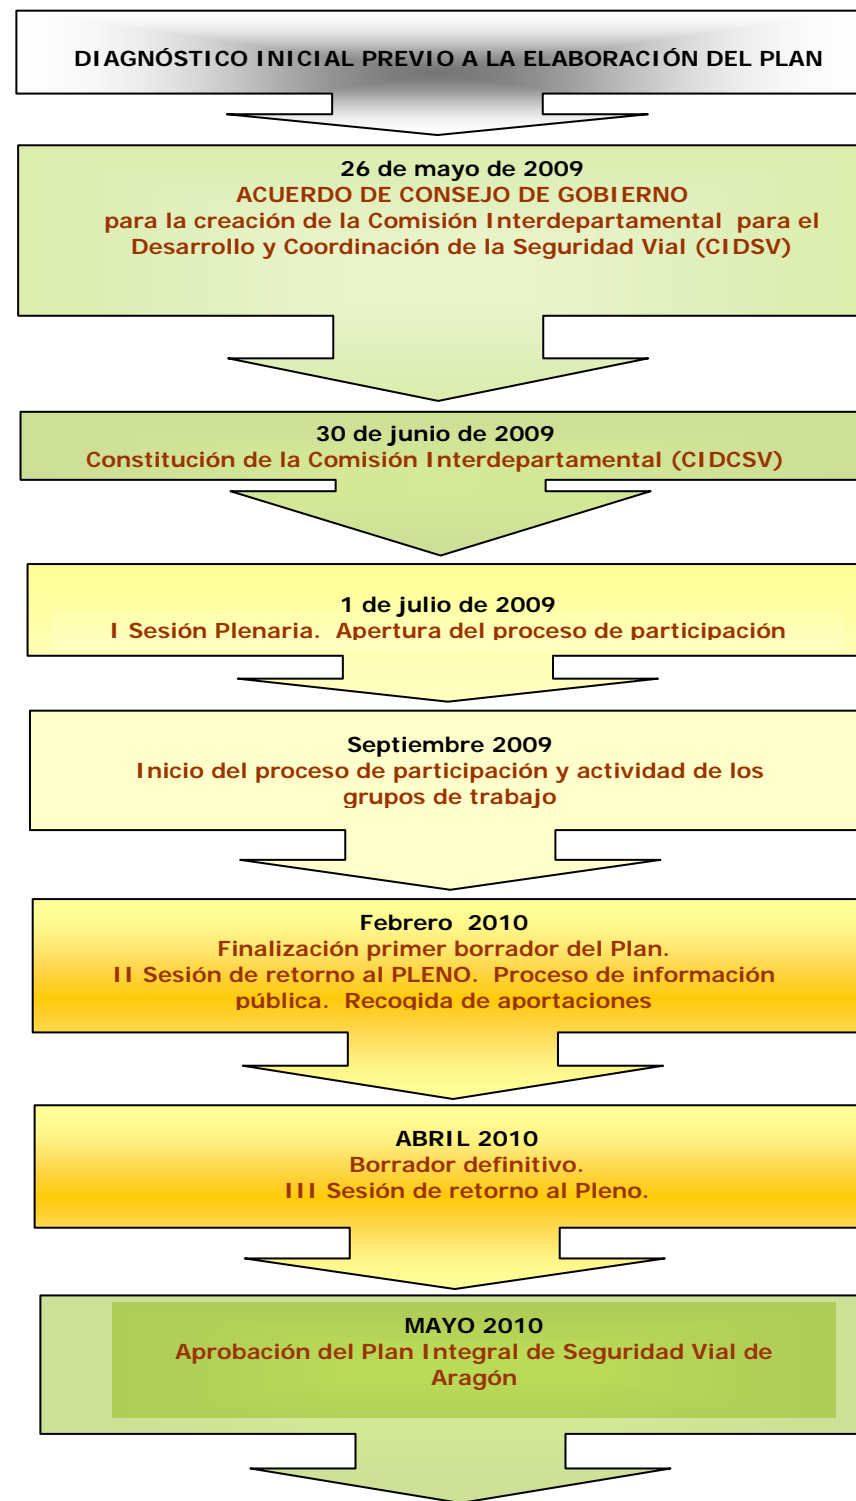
DIAGNÓSTICO INICIAL PREVIO A LA ELABORACIÓN DEL PLAN

26 de mayo de 2009
ACUERDO DE CONSEJO DE GOBIERNO
para la creación de la Comisión Interdepartamental para el Desarrollo y Coordinación de la Seguridad Vial (CIDSV)

30 de junio de 2009
Constitución de la Comisión Interdepartamental (CIDCSV)

1 de julio de 2009
I Sesión Plenaria. Apertura del proceso de participación

Septiembre 2009
Inicio del proceso de participación y actividad de los grupos de trabajo

Febrero 2010
Finalización primer borrador del Plan.
II Sesión de retorno al PLENO. Proceso de información pública. Recogida de aportaciones

ABRIL 2010
Borrador definitivo.
III Sesión de retorno al Pleno.

MAYO 2010
Aprobación del Plan Integral de Seguridad Vial de Aragón